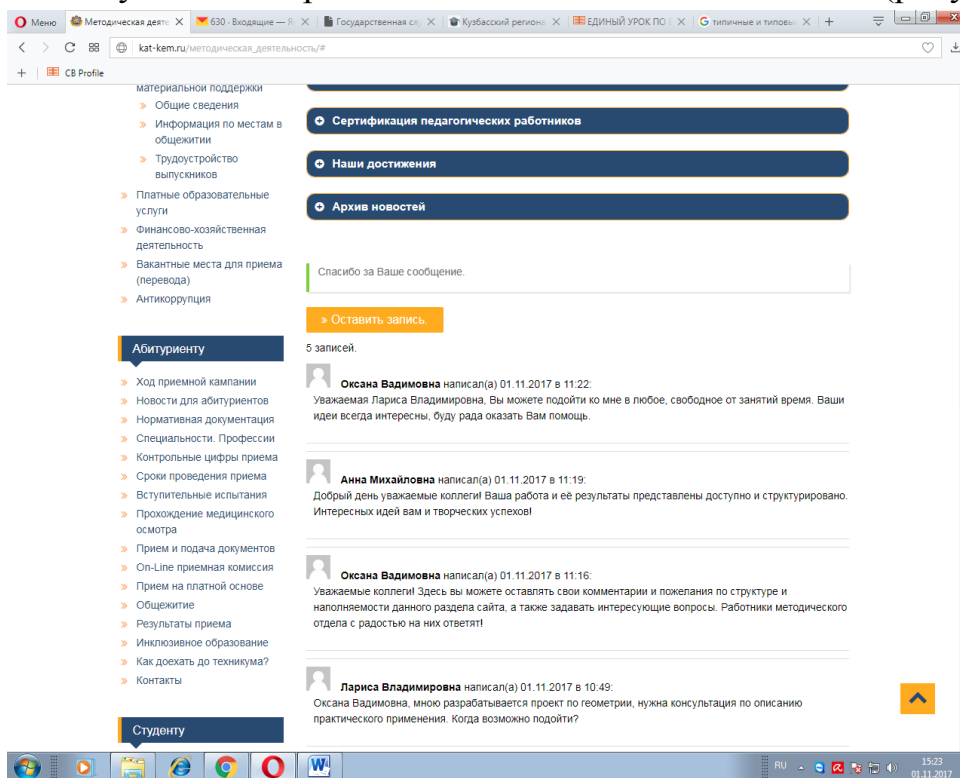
Меню | Методическая деяте | 630 · Входящие — Я | Государственная сл | Кузбасский регион | ЕДИНЫЙ УРОК ПО | типичные и типовы | +

kat-kem.ru/методическая_деятельность/#

+ | CB Profile

материальной поддержки
» Общие сведения
» Информация по местам в общежитии
» Трудоустройство выпускников
» Платные образовательные услуги
» Финансово-хозяйственная деятельность
» Вакантные места для приема (перевода)
» Антикоррупция

Абитуриенту

» Ход приемной кампании
» Новости для абитуриентов
» Нормативная документация
» Специальности. Профессии
» Контрольные цифры приема
» Сроки проведения приема
» Вступительные испытания
» Прохождение медицинского осмотра
» Прием и подача документов
» On-Line приемная комиссия
» Прием на платной основе
» Общежитие
» Результаты приема
» Инклюзивное образование
» Как доехать до техникума?
» Контакты

Студенту

Сертификация педагогических работников

Наши достижения

Архив новостей

Спасибо за Ваше сообщение.

» Оставить запись.

5 записей.

**Оксана Вадимовна** написал(а) 01.11.2017 в 11:22:
Уважаемая Лариса Владимировна, Вы можете подойти ко мне в любое, свободное от занятий время. Ваши идеи всегда интересны, буду рада оказать Вам помощь.

**Анна Михайловна** написал(а) 01.11.2017 в 11:19:
Добрый день уважаемые коллеги! Ваша работа и её результаты представлены доступно и структурировано. Интересных идей вам и творческих успехов!

**Оксана Вадимовна** написал(а) 01.11.2017 в 11:16:
Уважаемые коллеги! Здесь вы можете оставлять свои комментарии и пожелания по структуре и наполняемости данного раздела сайта, а также задавать интересующие вопросы. Работники методического отдела с радостью на них ответят!

**Лариса Владимировна** написал(а) 01.11.2017 в 10:49:
Оксана Вадимовна, мною разрабатывается проект по геометрии, нужна консультация по описанию практического применения. Когда возможно подойти?

RU 15:23 01.11.2017